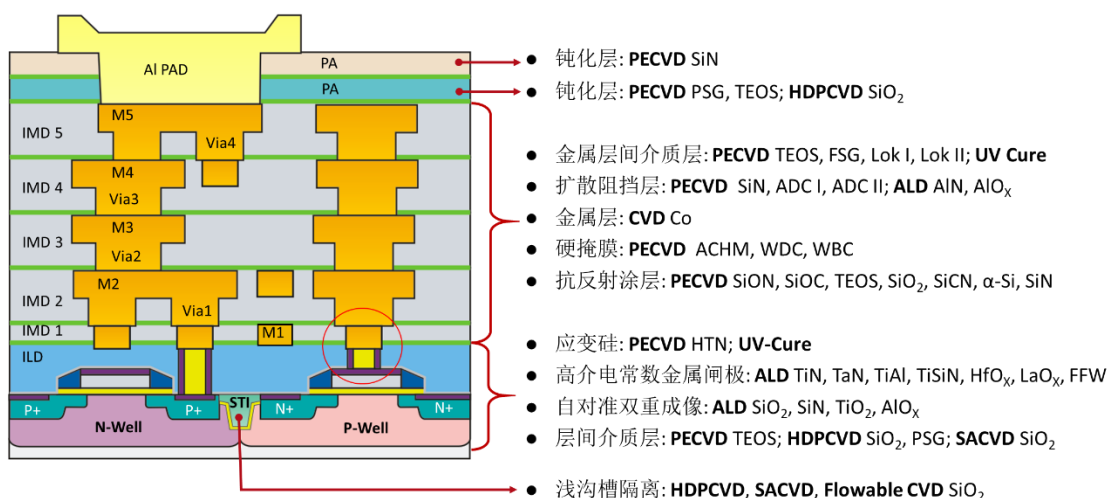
Al PAD

PA

PA

M5

IMD 5

Via4

M4

IMD 4

Via3

M3

IMD 3

Via2

M2

IMD 2

Via1

IMD 1

M1

ILD

P+

P+

STI

N+

N+

N-Well

P-Well

● 钝化层: **PECVD** SiN

● 钝化层: **PECVD** PSG, TEOS; **HDPCVD** $SiO_2$

● 金属层间介质层: **PECVD** TEOS, FSG, Lok I, Lok II; **UV Cure**

● 扩散阻挡层: **PECVD** SiN, ADC I, ADC II; **ALD** AlN, $AlO_X$

● 金属层: **CVD** Co

● 硬掩膜: **PECVD** ACHM, WDC, WBC

● 抗反射涂层: **PECVD** SiON, SiOC, TEOS, $SiO_2$, SiCN, α-Si, SiN

● 应变硅: **PECVD** HTN; **UV-Cure**

● 高介电常数金属闸极: **ALD** TiN, TaN, TiAl, TiSiN, $HfO_X$, $LaO_X$, FFW

● 自对准双重成像: **ALD** $SiO_2$, SiN, $TiO_2$, $AlO_X$

● 层间介质层: **PECVD** TEOS; **HDPCVD** $SiO_2$, PSG; **SACVD** $SiO_2$

● 浅沟槽隔离: **HDPCVD**, **SACVD**, **Flowable CVD** $SiO_2$